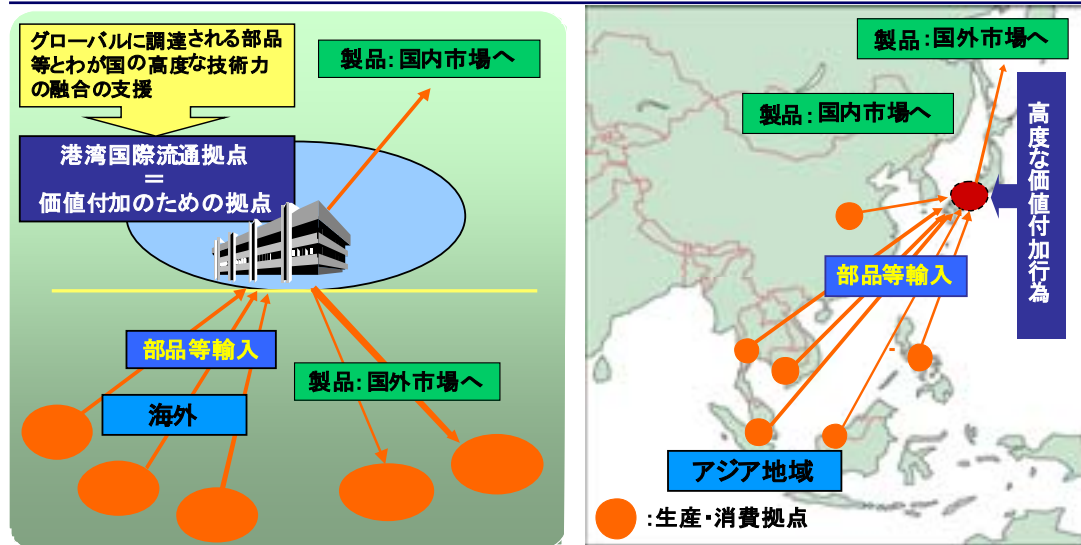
グローバルに調達される部品等とわが国の高度な技術力の融合の支援

製品：国内市場へ

港湾国際流通拠点
＝
価値付加のための拠点

部品等輸入

海外

製品：国外市場へ

製品：国外市場へ

製品：国内市場へ

高度な価値付加行為

部品等輸入

アジア地域

：生産・消費拠点